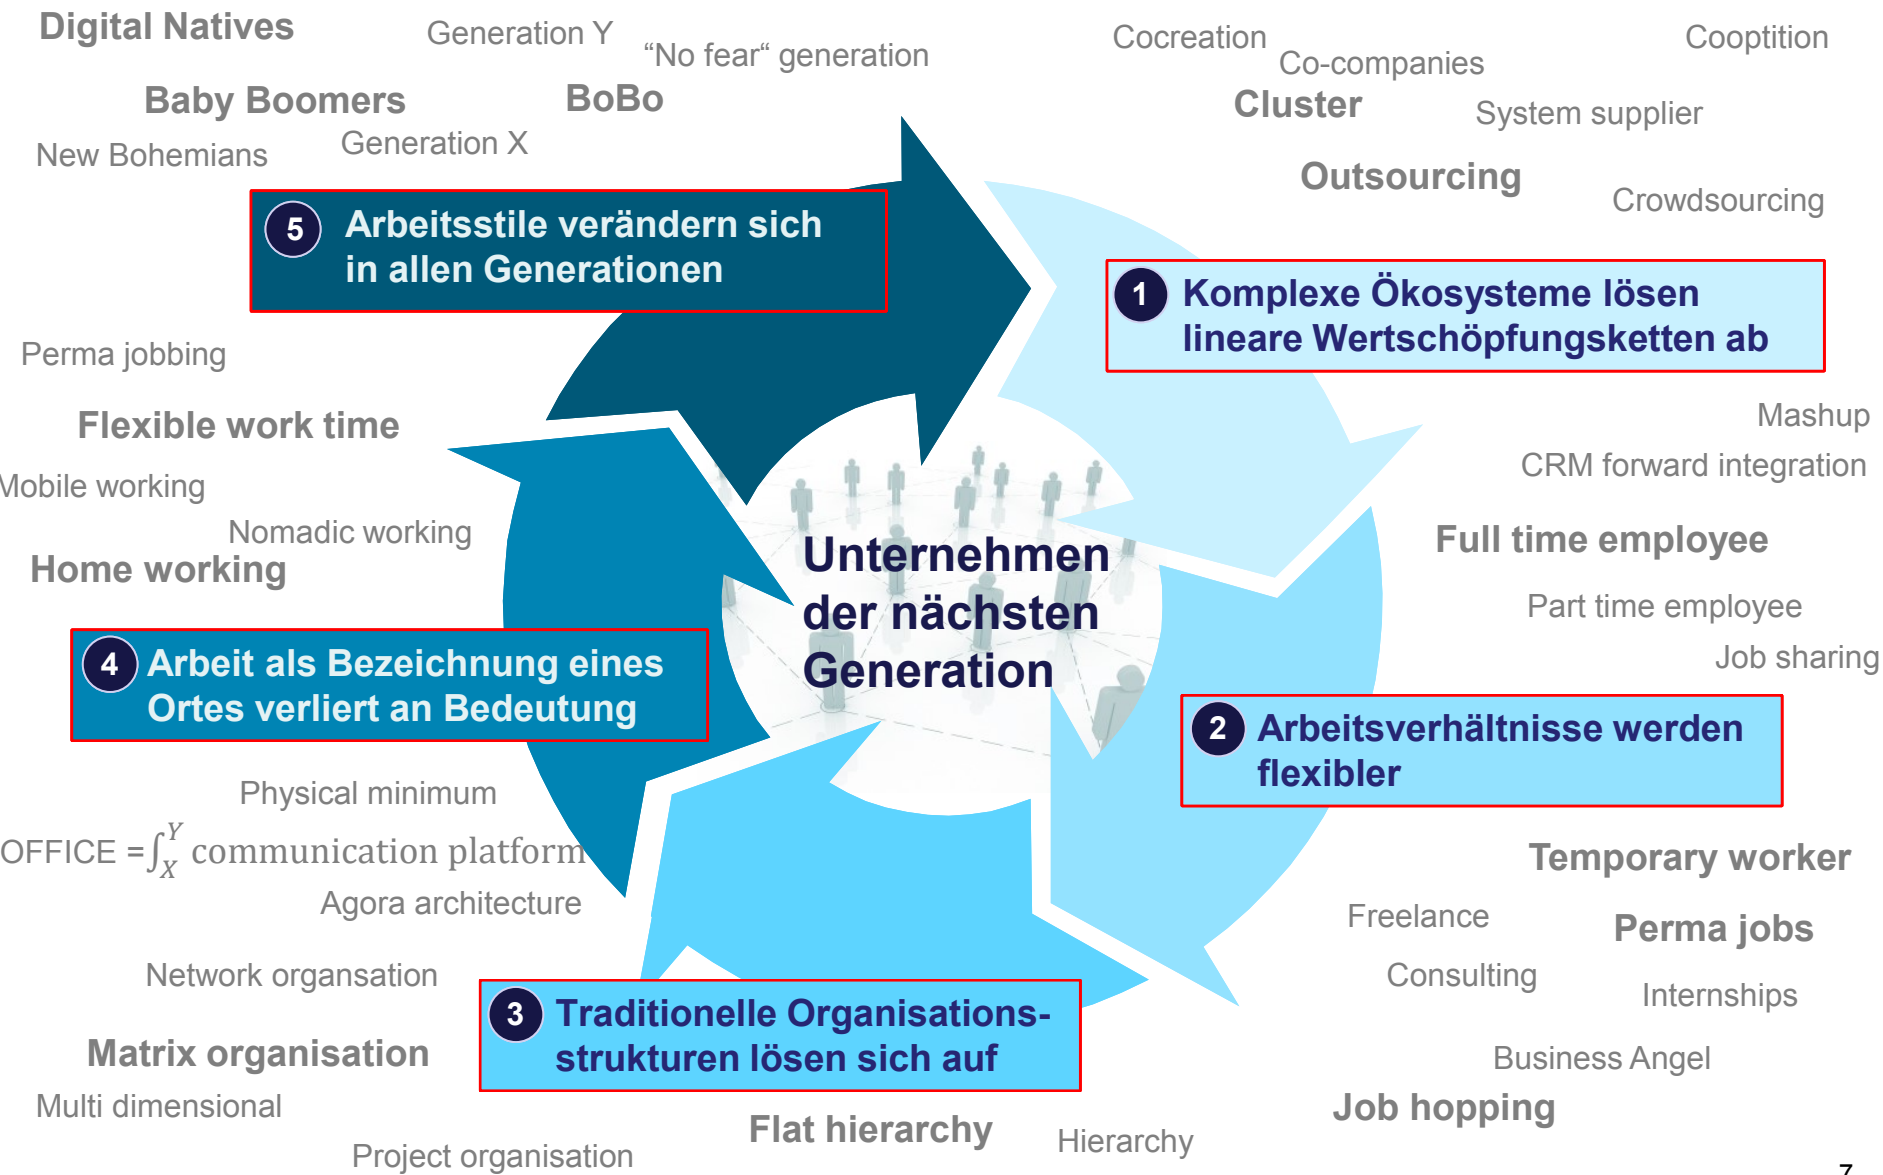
Digital Natives
Generation Y
“No fear“ generation
Baby Boomers
BoBo
New Bohemians
Generation X

Cocreation
Co-companies
Cooptition
Cluster
System supplier
Outsourcing
Crowdsourcing

5 Arbeitsstile verändern sich in allen Generationen

1 Komplexe Ökosysteme lösen lineare Wertschöpfungsketten ab

Perma jobbing
Flexible work time
Mobile working
Nomadic working
Home working

Mashup
CRM forward integration
Full time employee
Part time employee
Job sharing

Unternehmen der nächsten Generation

4 Arbeit als Bezeichnung eines Ortes verliert an Bedeutung

2 Arbeitsverhältnisse werden flexibler

Physical minimum
OFFICE = $\int_X^Y$ communication platform
Agora architecture

Temporary worker
Freelance
Perma jobs
Consulting
Internships

Network organsation
Matrix organisation
Multi dimensional
Project organisation

3 Traditionelle Organisationsstrukturen lösen sich auf

Flat hierarchy
Hierarchy
Business Angel
Job hopping
7